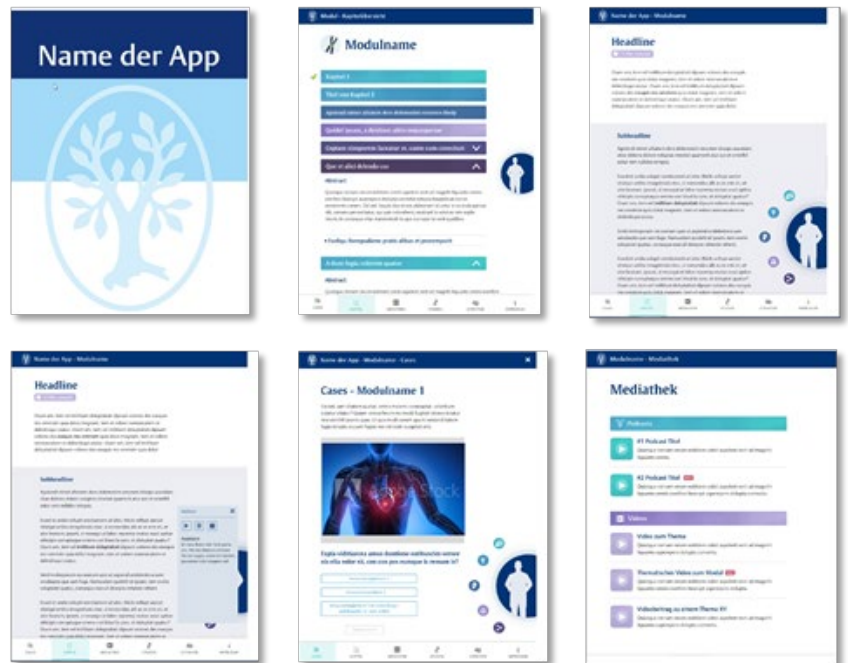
Name der App

Modul - Kapitelübersicht

Modulname

Kapitel 1

Titel von Kapitel 2

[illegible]

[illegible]

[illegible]

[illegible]

Abstract

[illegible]

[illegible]

Abstract

Name der App - Modulname

Headline

Subheadline

Name der App - Modulname

Headline

Subheadline

Name der App - Modulname - Cases

Cases - Modulname 1

Adobe Stock

Mediathek - Mediathek

Mediathek

Podcasts

#1 Podcast Titel

#2 Podcast Titel

Videos

Video zum Thema

Thematisches Video zum Modul

Videobeitrag zu einem Thema XY